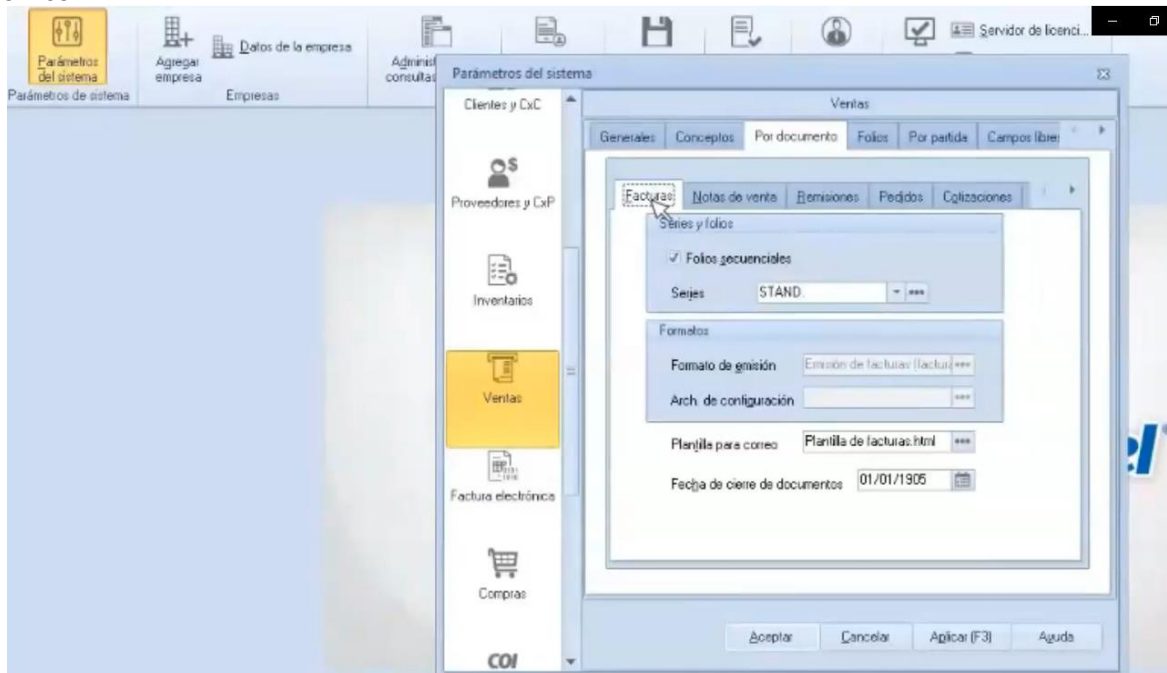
Parámetros del sistema
Parámetros de sistema
Agregar empresa
Datos de la empresa
Empresas
Administ consultas
Servidor de licenci...
Parámetros del sistema
Clientes y CxC
Proveedores y CxP
Inventarios
Ventas
Factura electrónica
Compras
COI
Ventas
Generales
Conceptos
Por documento
Folios
Por partida
Campos libres
Facturas
Notas de venta
Remisiones
Pedidos
Cotizaciones
Series y folios
Folios secuenciales
Series
STAND.
Formatos
Formato de emisión
Emisión de facturas (factur
Arch. de configuración
Plantilla para correo
Plantilla de facturas.html
Fecha de cierre de documentos
01/01/1905
Aceptar
Cancelar
Aplicar (F3)
Ayuda